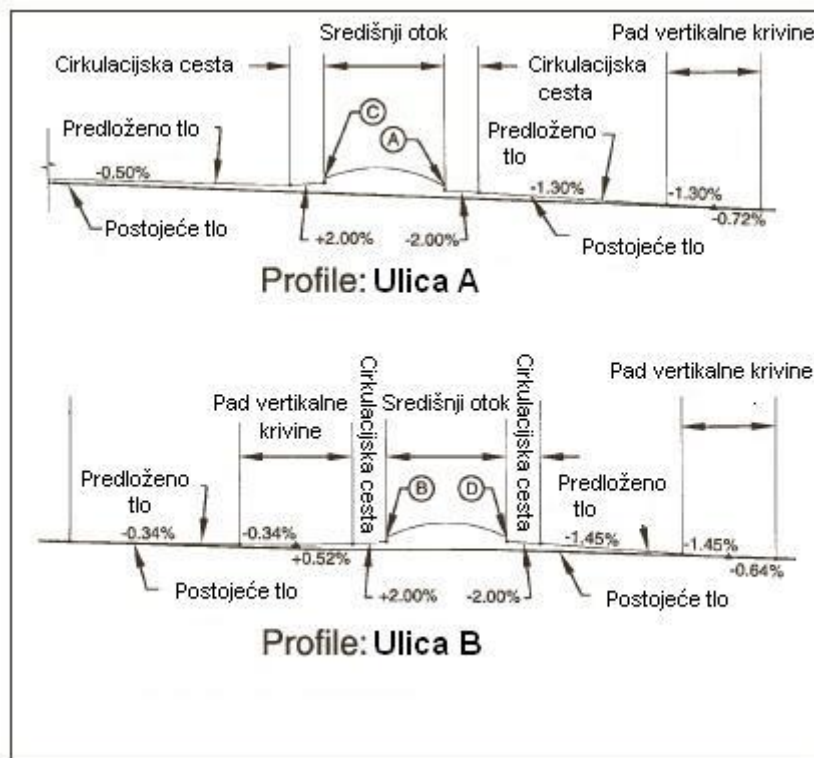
Središnji otok

Pad vertikalne krivine

Cirkulacijska cesta

Cirkulacijska cesta

C

A

Predloženo tlo

Predloženo tlo

-0.50%

-1.30%

-1.30%

-0.72%

Postojeće tlo

+2.00%

-2.00%

Postojeće tlo

Profile: Ulica A

Pad vertikalne krivine

Pad vertikalne krivine

Cirkulacijska cesta

Središnji otok

Cirkulacijska cesta

Predloženo tlo

B

D

Predloženo tlo

-0.34%

-0.34%

+0.52%

-1.45%

-1.45%

-0.64%

Postojeće tlo

+2.00%

-2.00%

Postojeće tlo

Profile: Ulica B